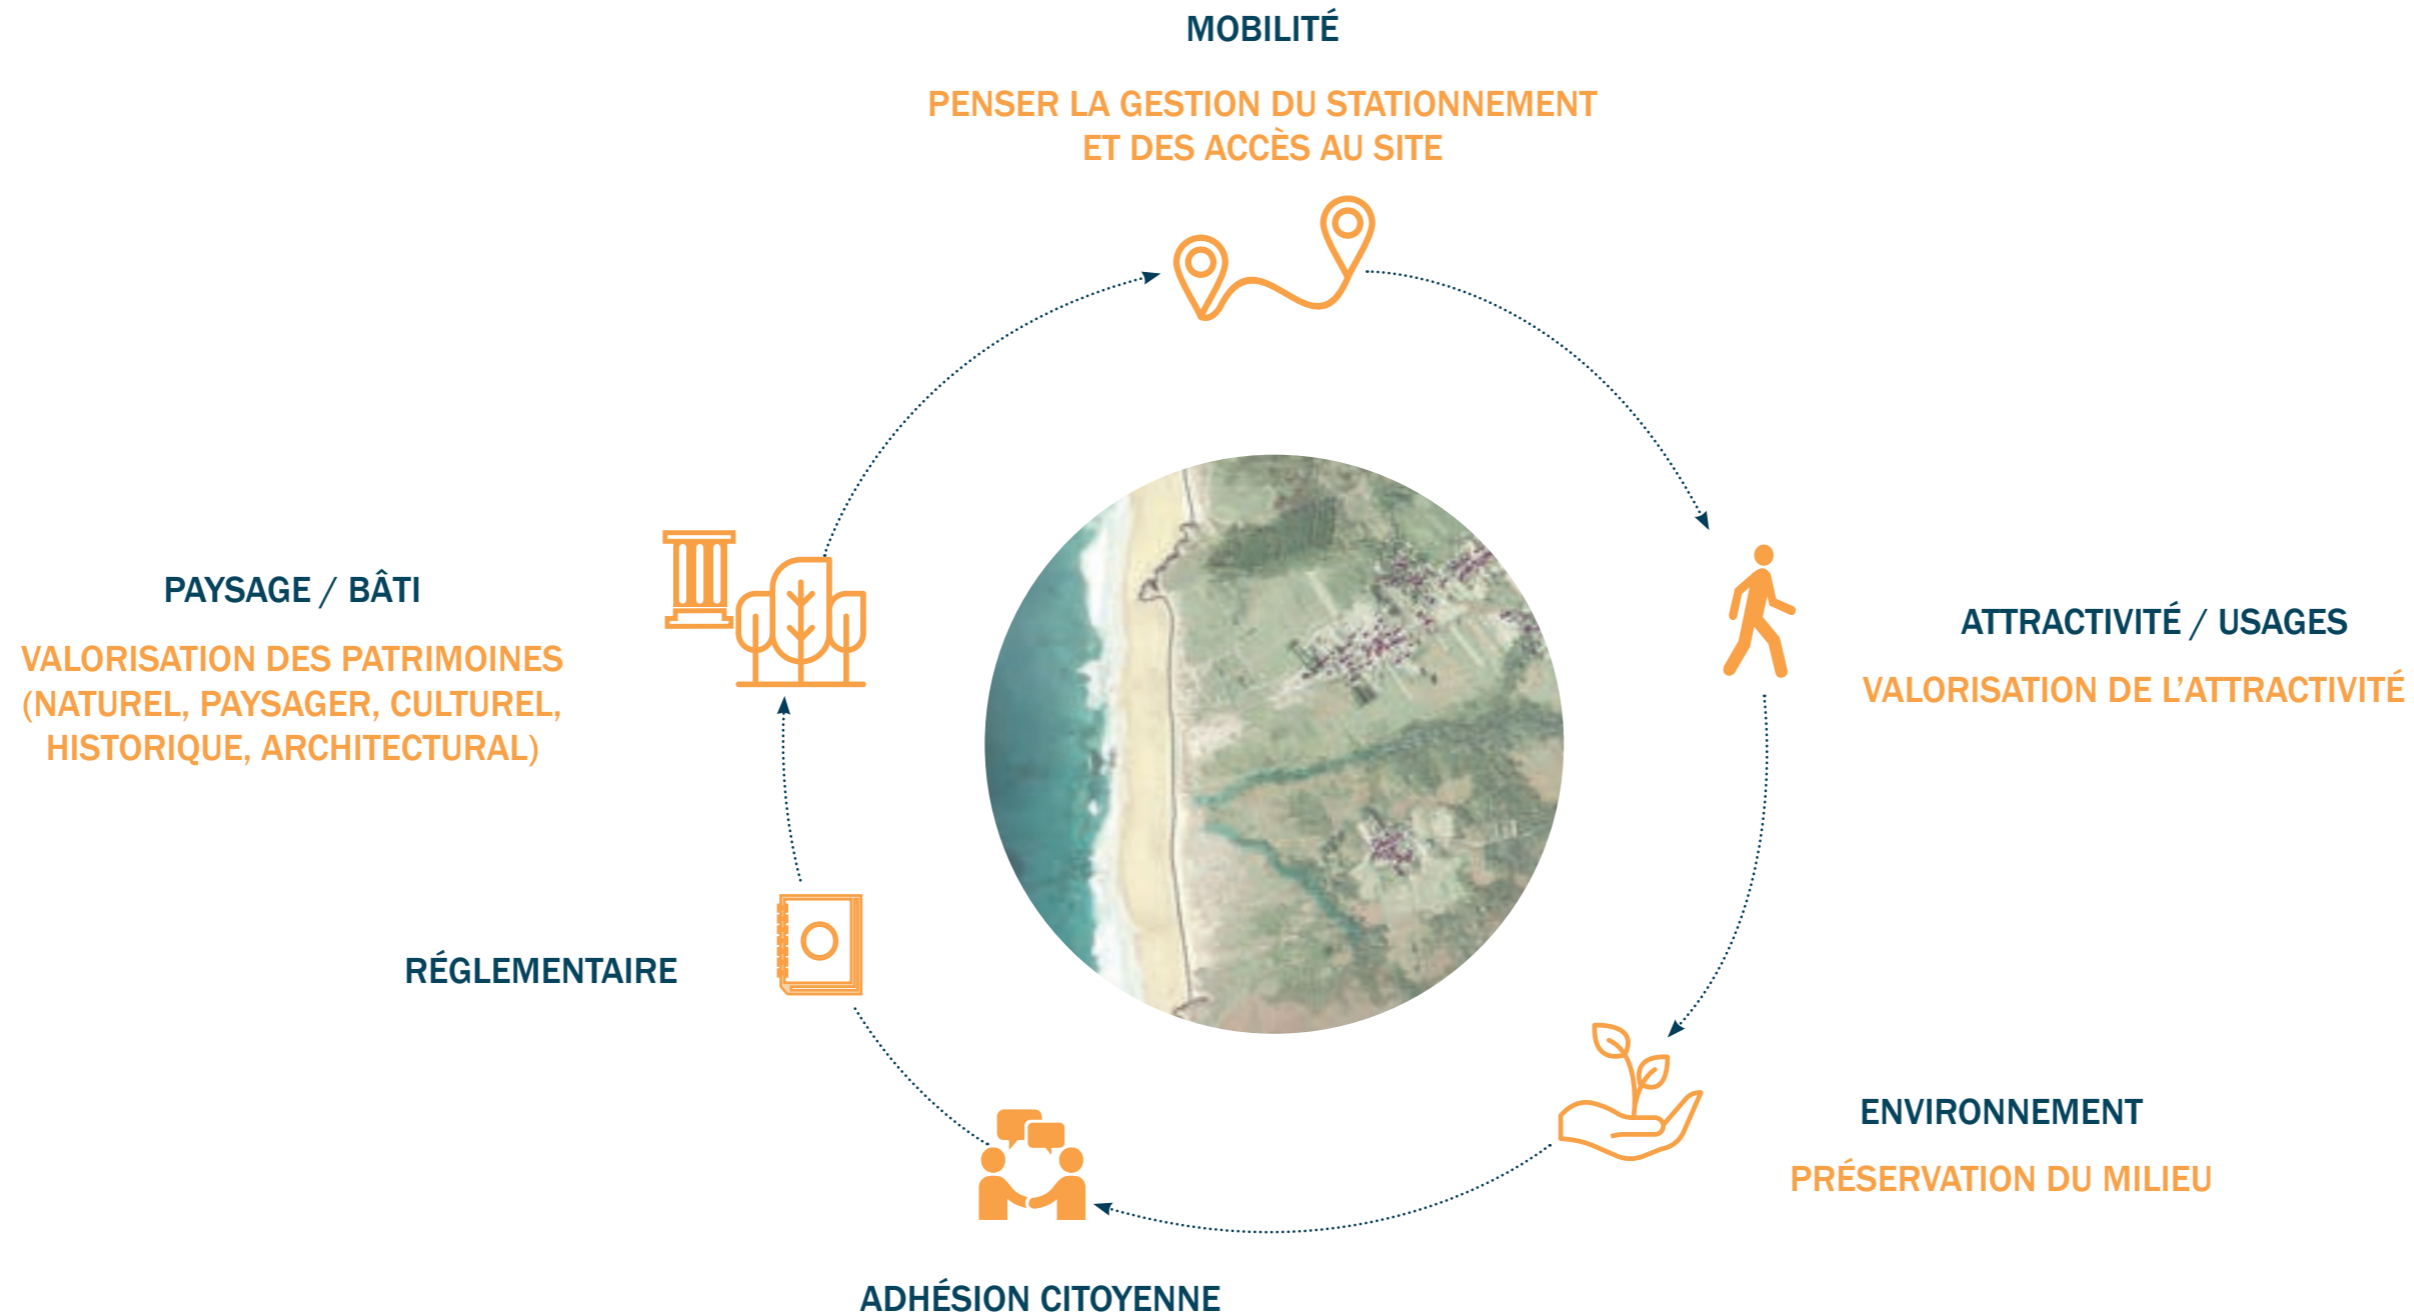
MOBILITÉ

PENSER LA GESTION DU STATIONNEMENT ET DES ACCÈS AU SITE

PAYSAGE / BÂTI

VALORISATION DES PATRIMOINES (NATUREL, PAYSAGER, CULTUREL, HISTORIQUE, ARCHITECTURAL)

ATTRACTIVITÉ / USAGES

VALORISATION DE L'ATTRACTIVITÉ

RÉGLEMENTAIRE

ENVIRONNEMENT

PRÉSERVATION DU MILIEU

ADHÉSION CITOYENNE